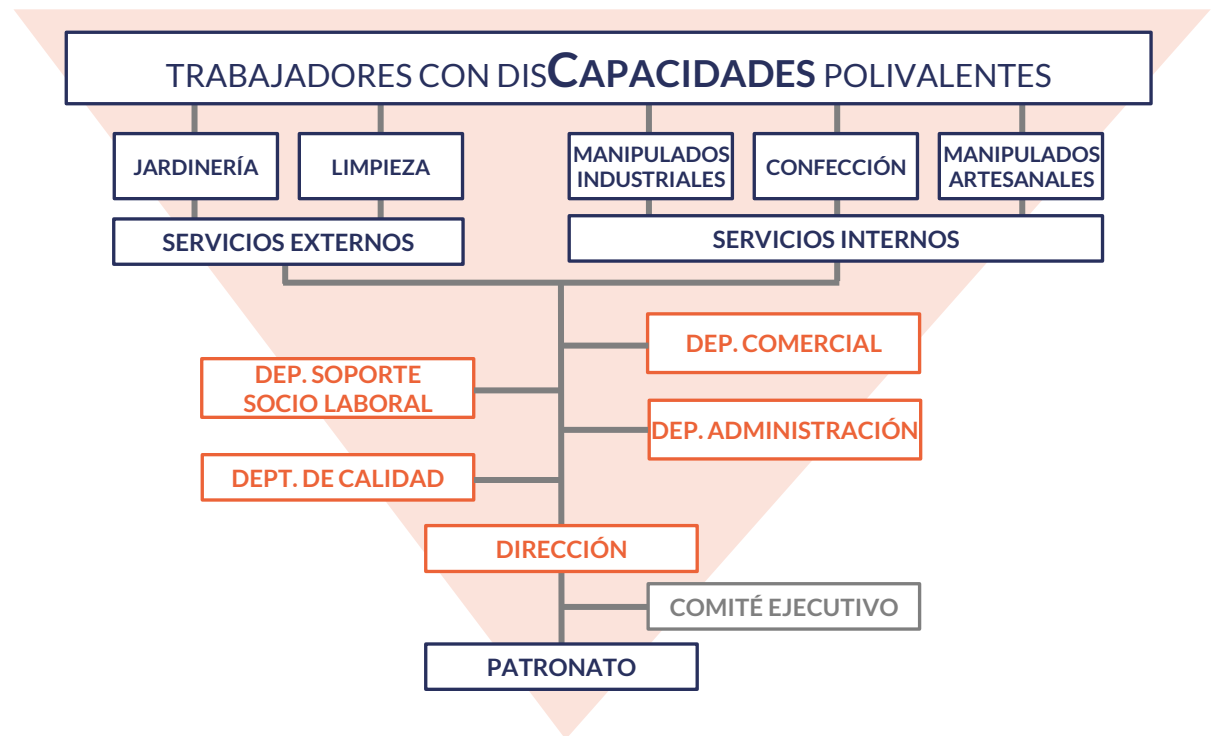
TRABAJADORES CON DISCAPACIDADES POLIVALENTES

JARDINERÍA

LIMPIEZA

MANIPULADOS INDUSTRIALES

CONFECCIÓN

MANIPULADOS ARTESANALES

SERVICIOS EXTERNOS

SERVICIOS INTERNOS

DEP. COMERCIAL

DEP. SOPORTE SOCIO LABORAL

DEP. ADMINISTRACIÓN

DEPT. DE CALIDAD

DIRECCIÓN

COMITÉ EJECUTIVO

PATRONATO